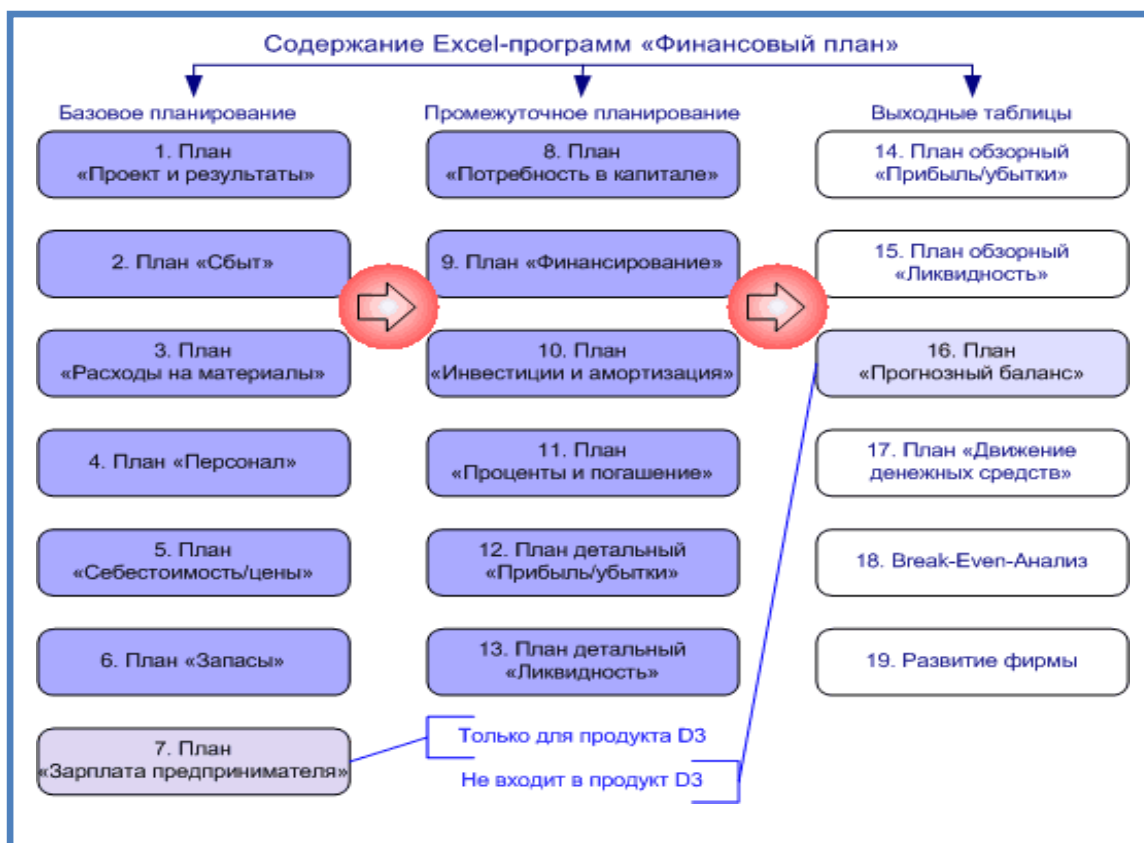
Содержание Excel-программ «Финансовый план»

Базовое планирование

1. План «Проект и результаты»

2. План «Сбыт»

3. План «Расходы на материалы»

4. План «Персонал»

5. План «Себестоимость/цены»

6. План «Запасы»

7. План «Зарплата предпринимателя»

Промежуточное планирование

8. План «Потребность в капитале»

9. План «Финансирование»

10. План «Инвестиции и амортизация»

11. План «Проценты и погашение»

12. План детальный «Прибыль/убытки»

13. План детальный «Ликвидность»

Выходные таблицы

14. План обзорный «Прибыль/убытки»

15. План обзорный «Ликвидность»

16. План «Прогнозный баланс»

17. План «Движение денежных средств»

18. Break-Even-Анализ

19. Развитие фирмы

Только для продукта D3

Не входит в продукт D3